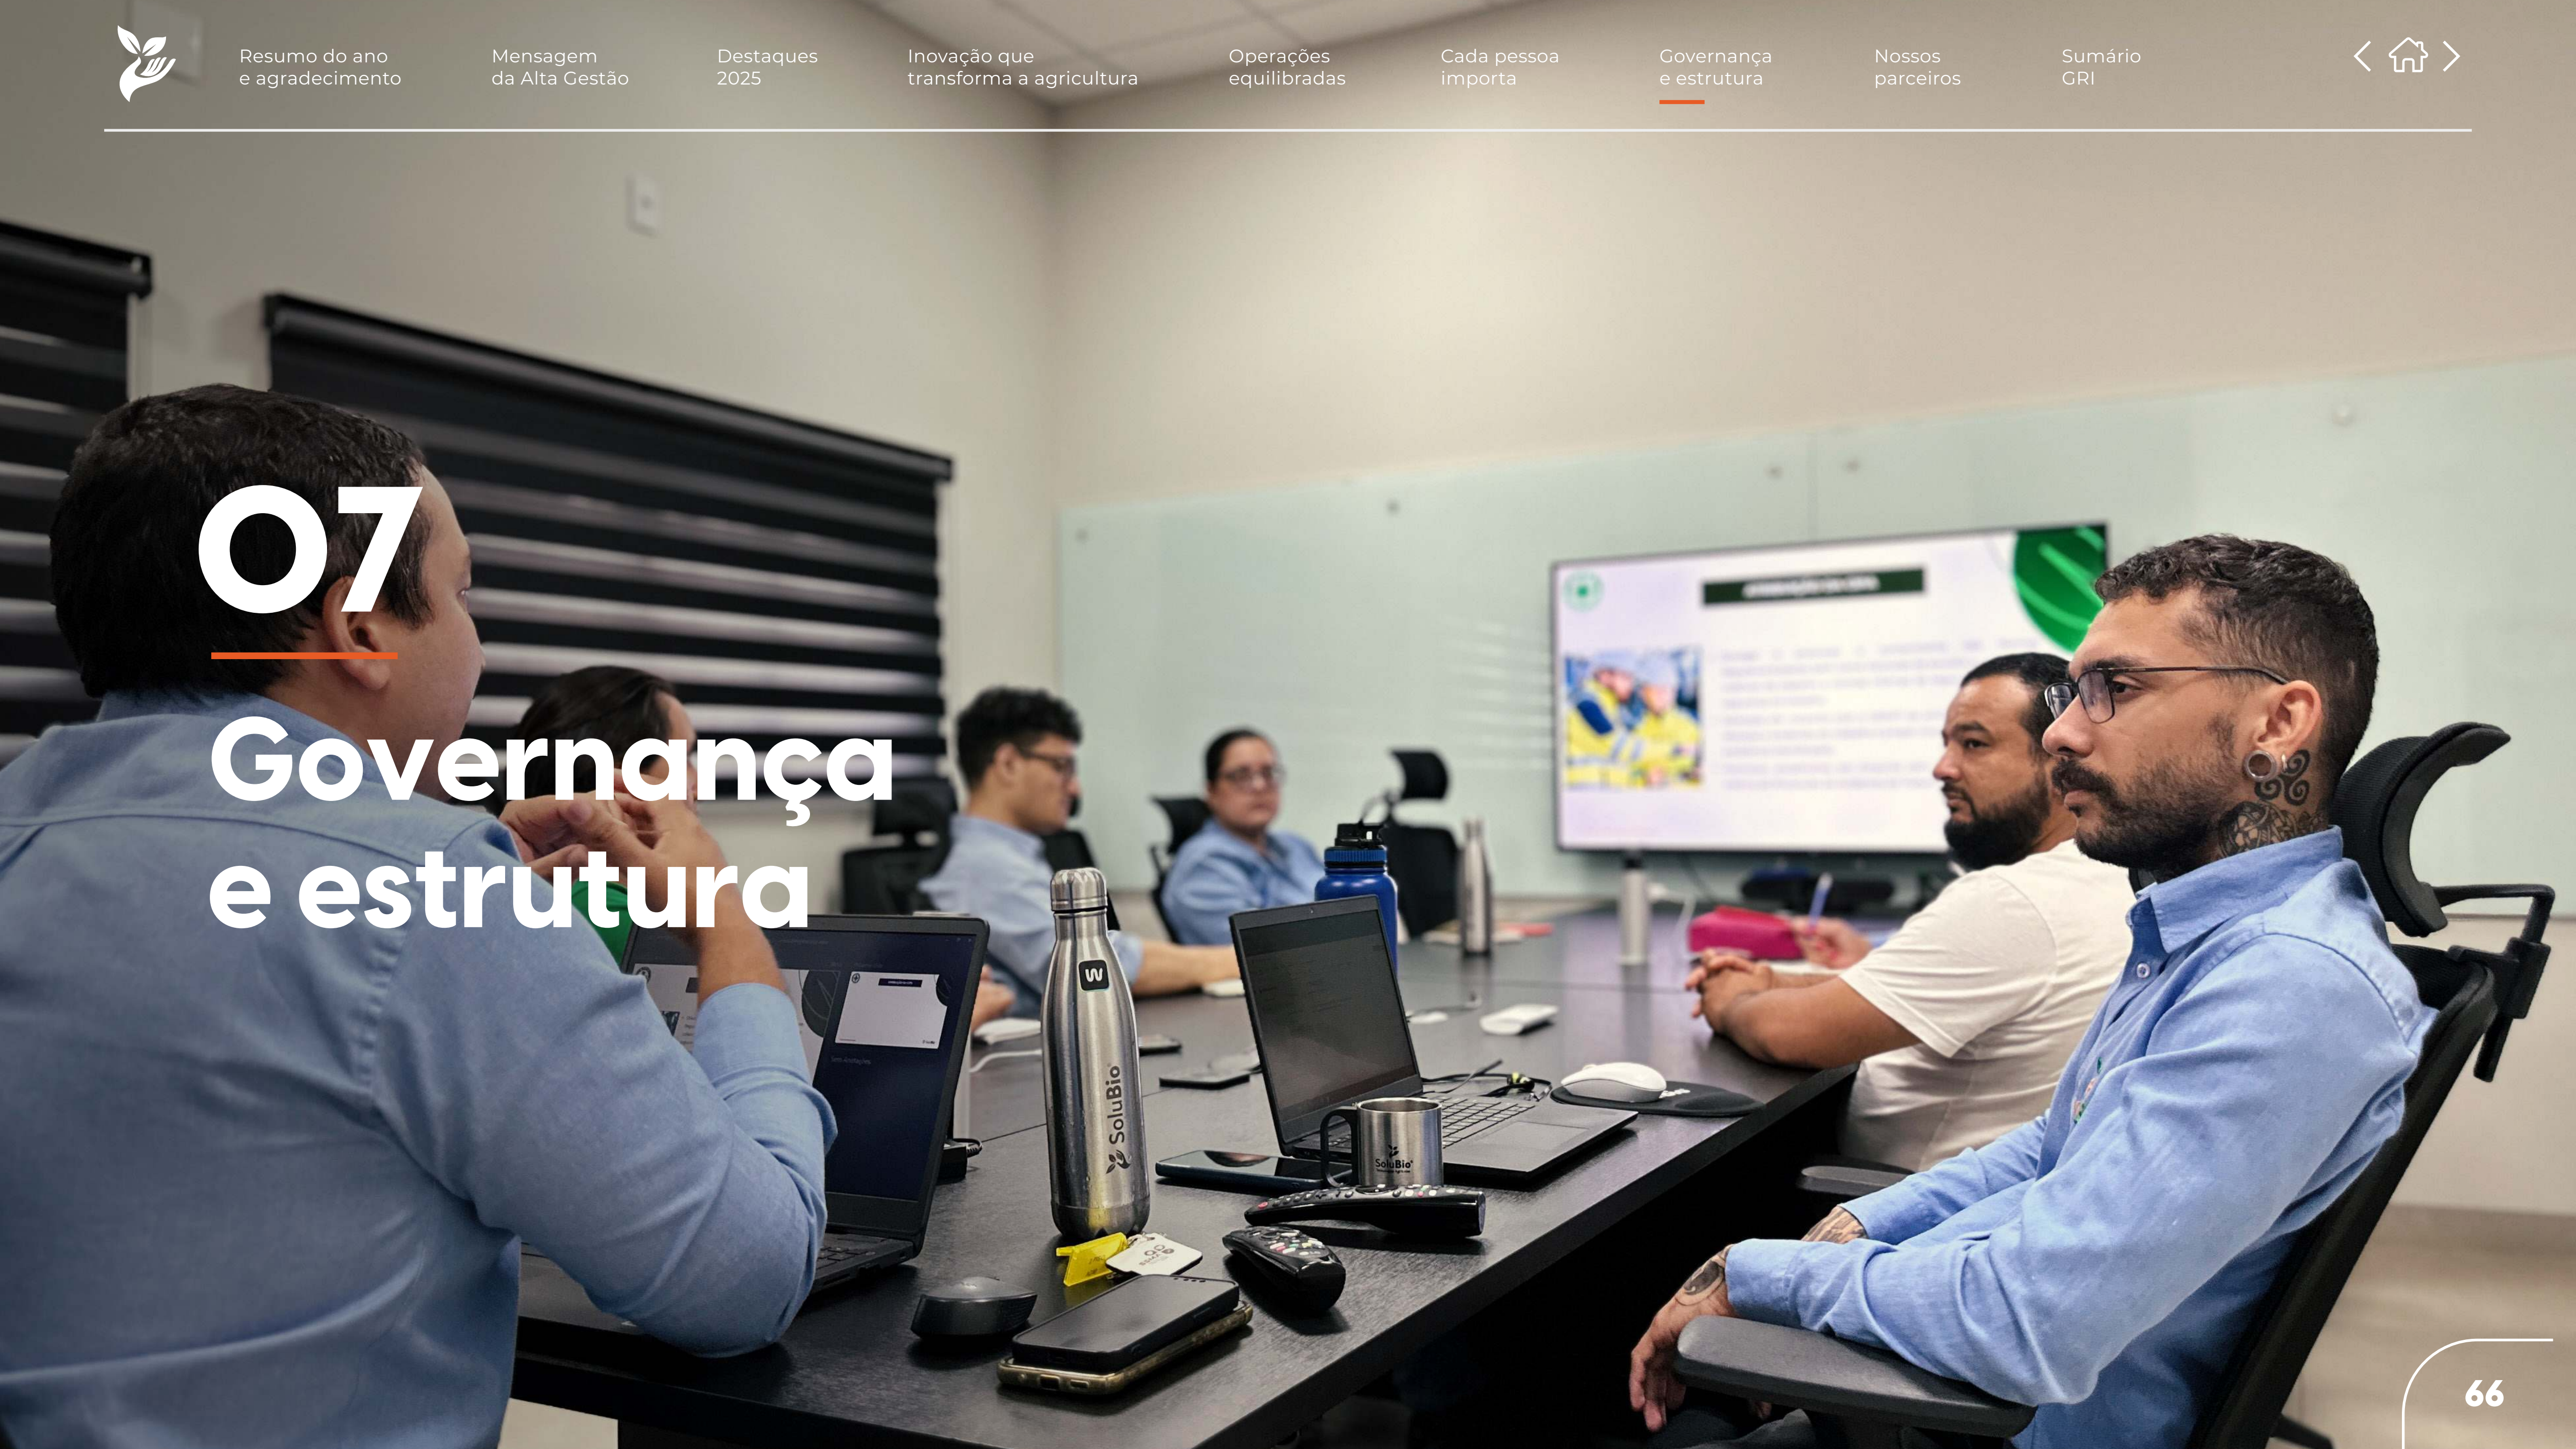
Resumo do ano e agradecimento

Mensagem da Alta Gestão

Destaques 2025

Inovação que transforma a agricultura

Operações equilibradas

Cada pessoa importa

Governança e estrutura

Nossos parceiros

Sumário GRI

07

Governança e estrutura

W

SoluBio

SoluBio

66